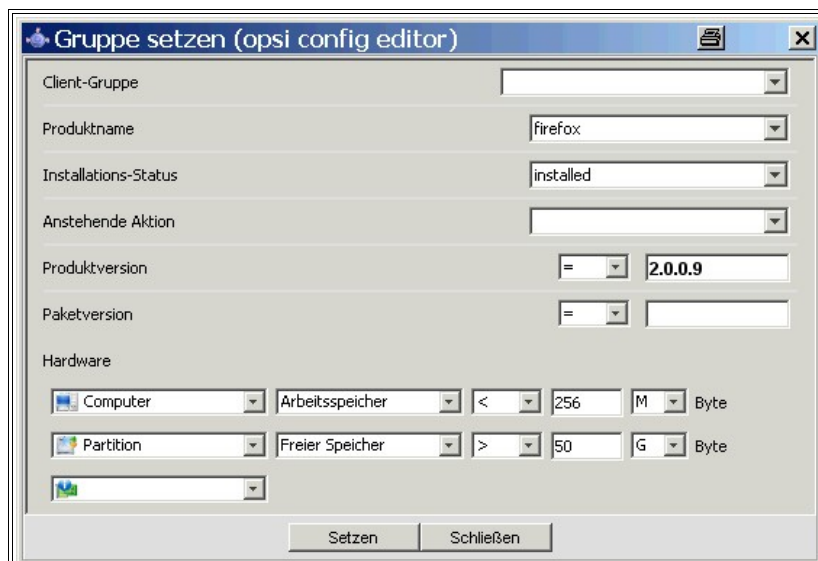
Gruppe setzen (opsi config editor)

Client-Gruppe

Produktname firefox

Installations-Status installed

Anstehende Aktion

Produktversion = 2.0.0.9

Paketversion =

Hardware

Computer Arbeitsspeicher < 256 M Byte

Partition Freier Speicher > 50 G Byte

Setzen Schließen